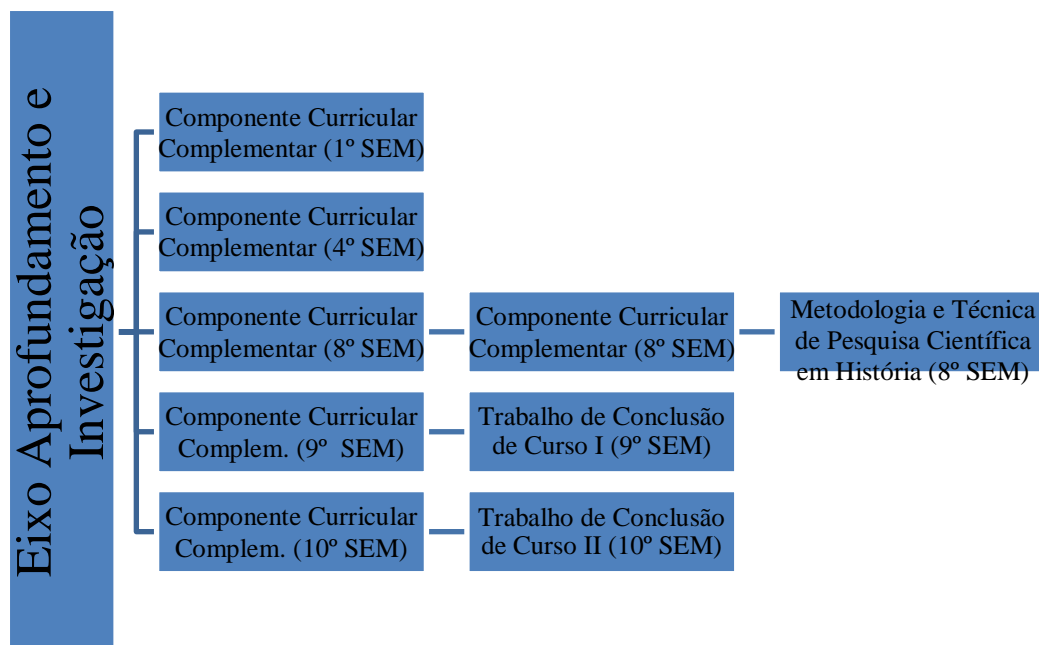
Eixo Aprofundamento e Investigação

Componente Curricular Complementar (1º SEM)

Componente Curricular Complementar (4º SEM)

Componente Curricular Complementar (8º SEM)

Componente Curricular Complementar (8º SEM)

Metodologia e Técnica de Pesquisa Científica em História (8º SEM)

Componente Curricular Complem. (9º SEM)

Trabalho de Conclusão de Curso I (9º SEM)

Componente Curricular Complem. (10º SEM)

Trabalho de Conclusão de Curso II (10º SEM)